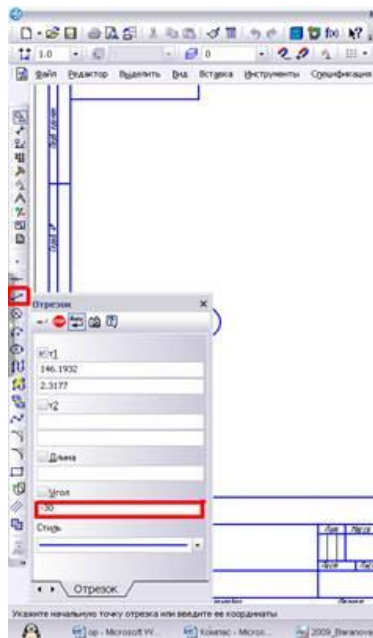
1.0
0
Файл Редактор Выделить Вид Вставка Инструменты Спецификация
Отрезок
т1
146.1932
2.3177
т2
Длина
Угол
-30
Стиль
Отрезок
Укажите начальную точку отрезка или введите ее координаты
op - Microsoft W...
Компас - Micros...
2009_Barano...